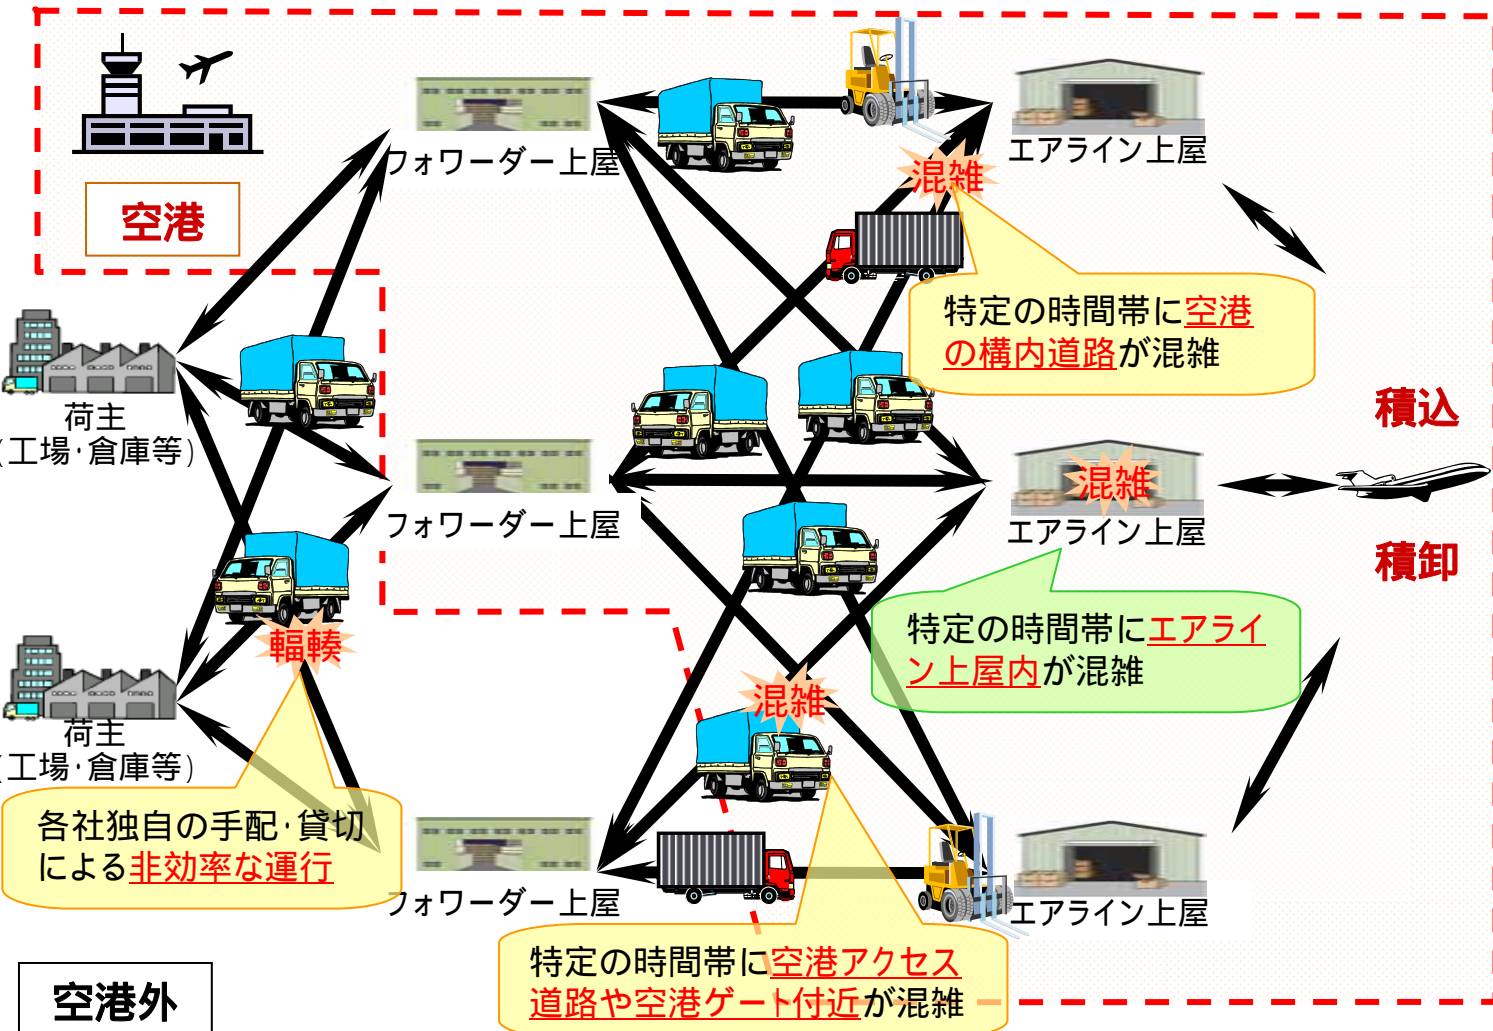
空港

フォワーダー上屋

混雑

エアライン上屋

特定の時間帯に空港の構内道路が混雑

荷主
(工場·倉庫等)

積込

フォワーダー上屋

混雑

エアライン上屋

積卸

特定の時間帯にエアライン上屋内が混雑

輻輳

混雑

荷主
(工場·倉庫等)

各社独自の手配·貸切による非効率な運行

フォワーダー上屋

エアライン上屋

特定の時間帯に空港アクセス道路や空港ゲート付近が混雑

空港外